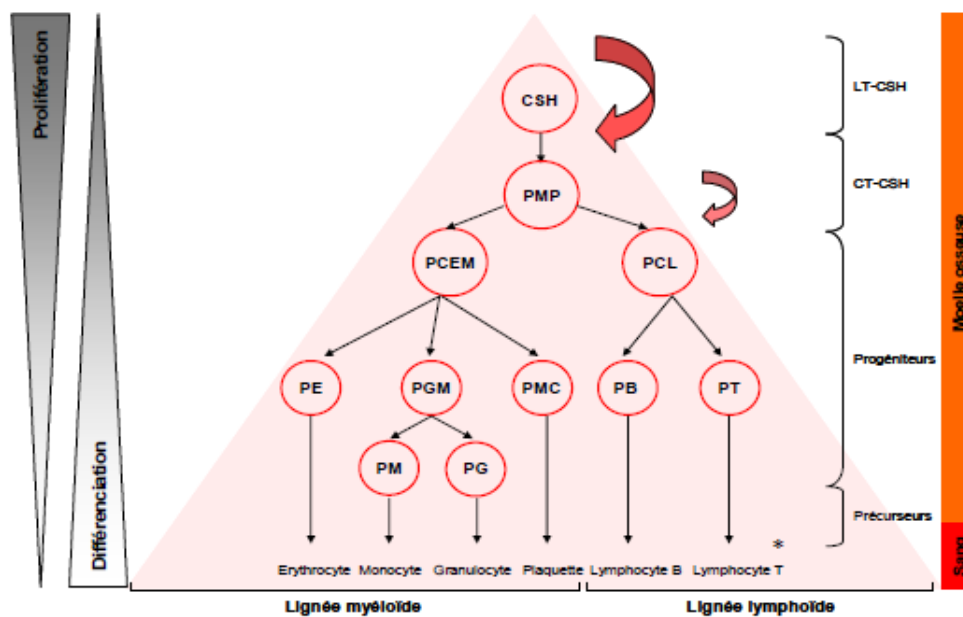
Prolifération

Différenciation

CSH

PMP

PCEM

PCL

PE

PGM

PMC

PB

PT

PM

PG

Erythrocyte Monocyte Granulocyte Plaquette Lymphocyte B Lymphocyte T *

Lignée myéloïde

Lignée lymphoïde

LT-CSH

CT-CSH

Progéniteurs

Précurseurs

Moelle osseuse

Sang